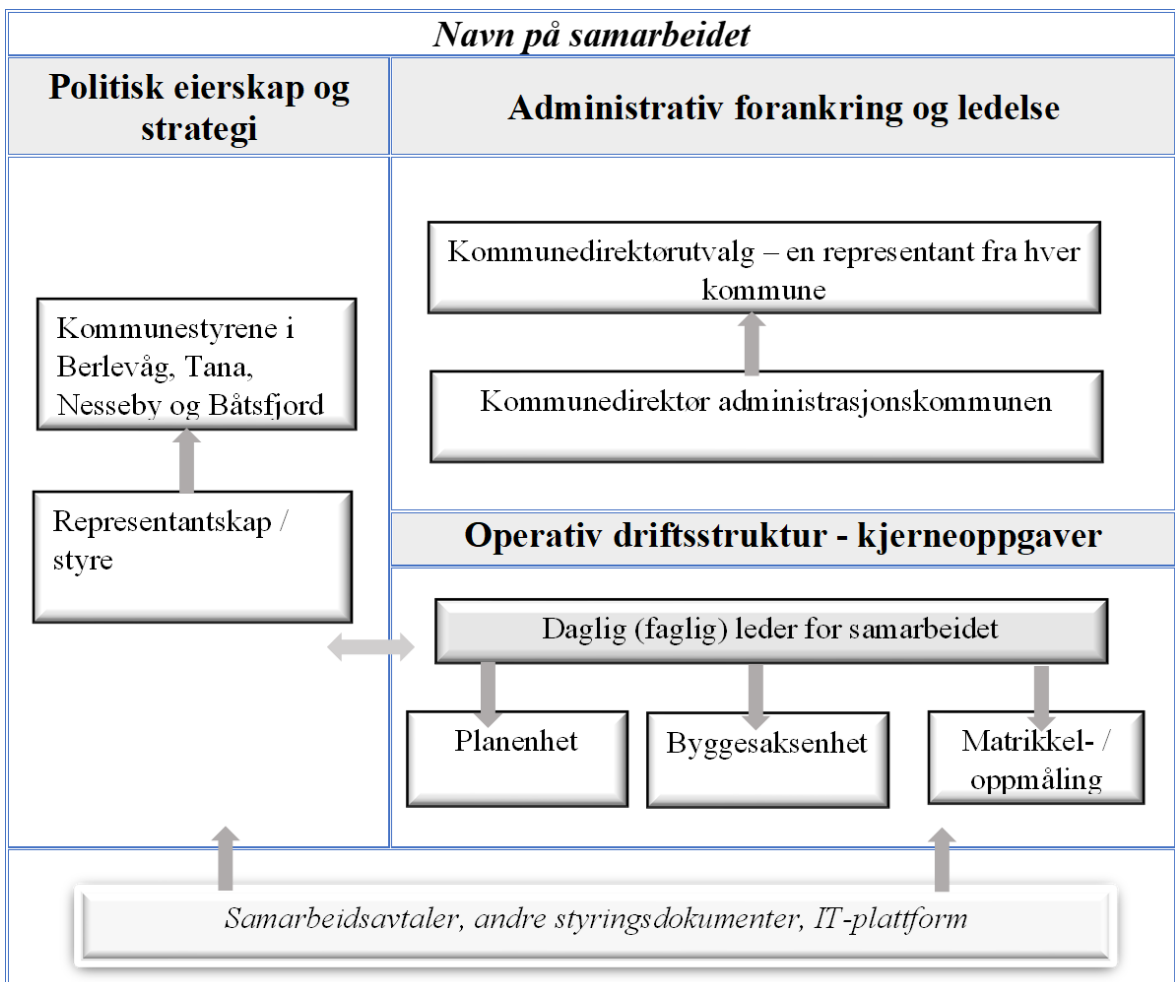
Navn på samarbeidet

Politisk eierskap og strategi

Administrativ forankring og ledelse

Kommunedirektørutvalg – en representant fra hver kommune

Kommunestyrene i Berlevåg, Tana, Nesseby og Båtsfjord

Kommunedirektør administrasjonskommunen

Representantskap / styre

Operativ driftsstruktur - kjerneoppgaver

Daglig (faglig) leder for samarbeidet

Planenhet

Byggesaksenhet

Matrikkel- / oppmåling

Samarbeidsavtaler, andre styringsdokumenter, IT-plattform